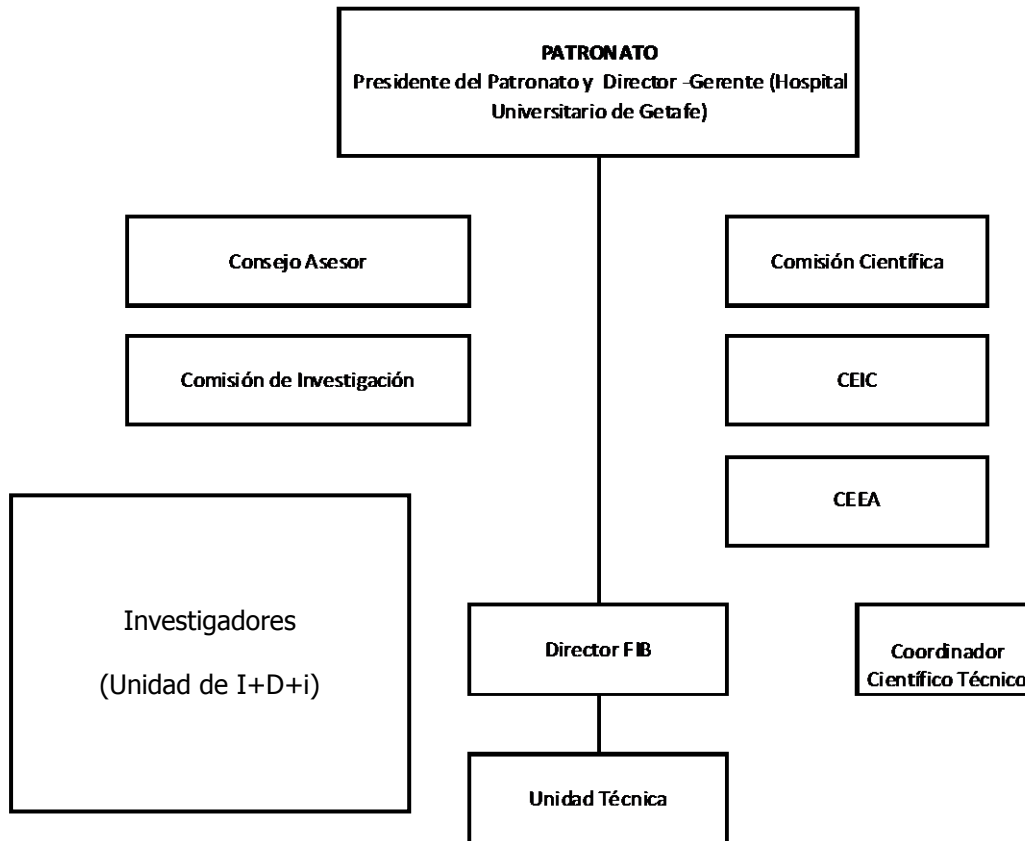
PATRONATO
Presidente del Patronato y Director -Gerente (Hospital Universitario de Getafe)

Consejo Asesor

Comisión de Investigación

Comisión Científica

CEIC

CEEA

Investigadores
(Unidad de I+D+i)

Director FIB

Coordinador Científico Técnico

Unidad Técnica